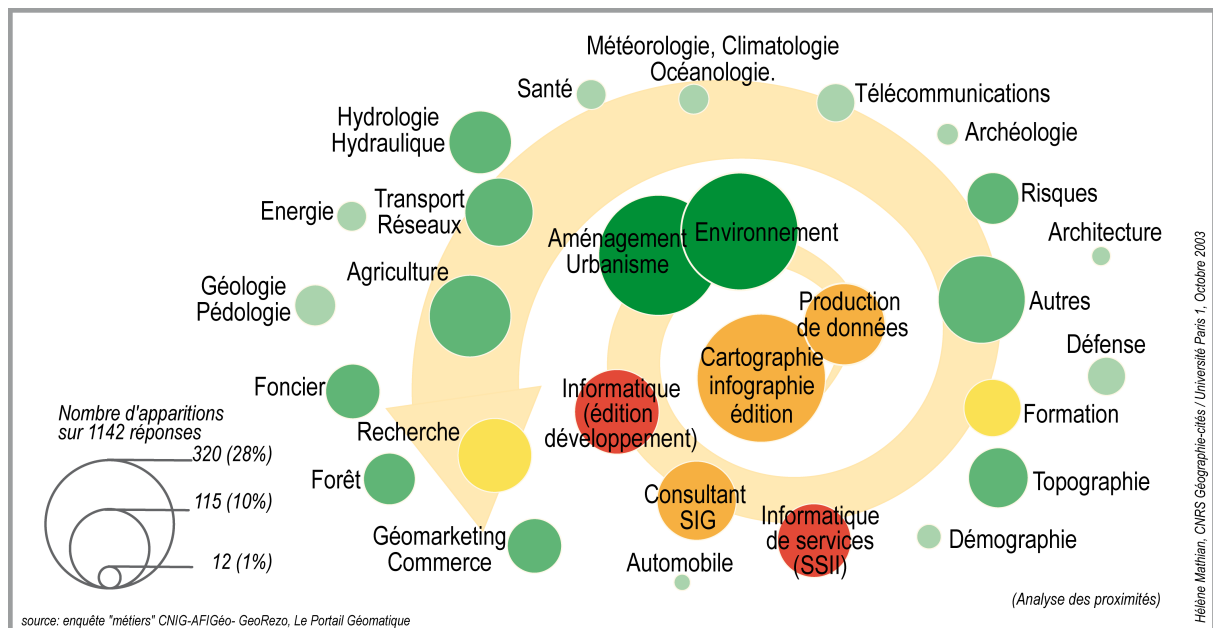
Météorologie, Climatologie
Océanologie.

Santé

Télécommunications

Hydrologie
Hydraulique

Archéologie

Risques

Energie

Transport
Réseaux

Architecture

Aménagement
Urbanisme

Environnement

Géologie
Pédologie

Agriculture

Production
de données

Autres

Défense

Cartographie
infographie
édition

Foncier

Informatique
(édition
développement)

Formation

Nombre d'apparitions
sur 1142 réponses

Recherche

320 (28%)

Forêt

Topographie

115 (10%)

Consultant
SIG

Informatique
de services
(SSII)

Géomarketing
Commerce

Démographie

12 (1%)

Automobile

(Analyse des proximités)

source: enquête "métiers" CNIG-AFIGéo- GeoRezo, Le Portail Géomatique

Hélène Mathian, CNRS Géographie-cités / Université Paris 1, Octobre 2003